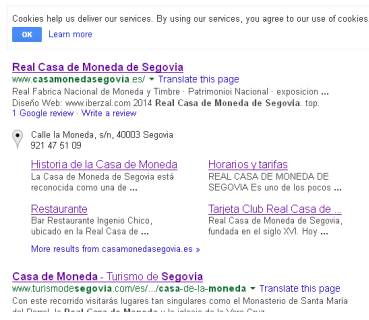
Cookies help us deliver our services. By using our services, you agree to our use of cookies

OK Learn more

Real Casa de Moneda de Segovia
www.casamonedasegovia.es/ ▾ Translate this page
Real Fabrica Nacional de Moneda y Timbre · Patrimonioi Nacional · exposicion ... Diseño Web: www.iberzal.com 2014 Real Casa de Moneda de Segovia. top.
1 Google review · Write a review

Calle la Moneda, s/n, 40003 Segovia
921 47 51 09

Historia de la Casa de Moneda
La Casa de Moneda de Segovia está reconocida como una de ...

Horarios y tarifas
REAL CASA DE MONEDA DE SEGOVIA Es uno de los pocos ...

Restaurante
Bar Restaurante Ingenio Chico, ubicado en la Real Casa de ...

Tarjeta Club Real Casa de ...
La Casa de Moneda de Segovia, fundada en el siglo XVI. Hoy ...

More results from casamonedasegovia.es »

Casa de Moneda - Turismo de Segovia
www.turismodesegovia.com/es/.../casa-de-la-moneda ▾ Translate this page
Con este recorrido visitarás lugares tan singulares como el Monasterio de Santa María del Parral, la Real Casa de Moneda y la iglesia de la Vera Cruz ...